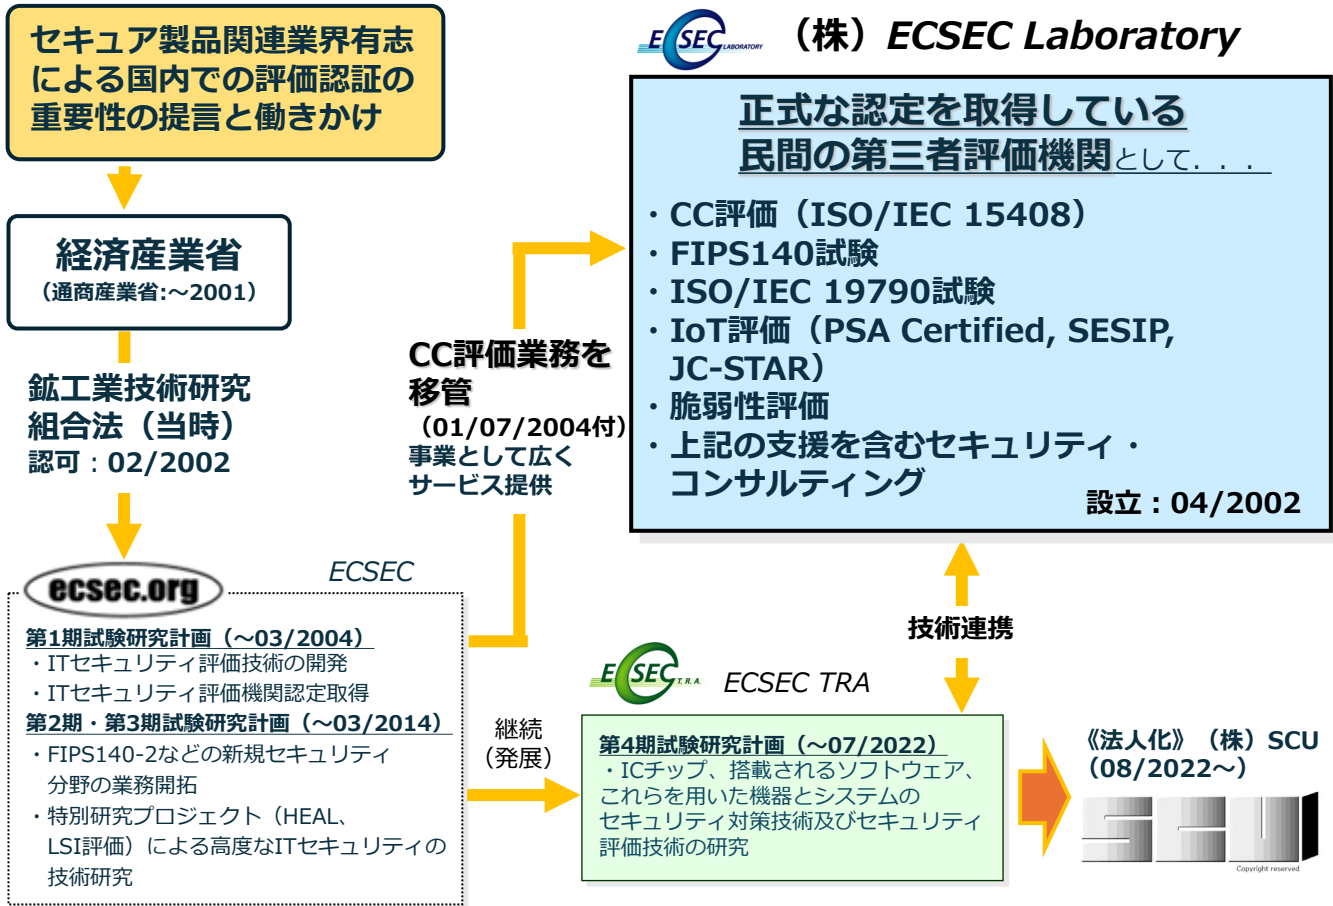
セキュア製品関連業界有志による国内での評価認証の重要性の提言と働きかけ

経済産業省
（通商産業省:～2001）

鉱工業技術研究組合法（当時）
認可：02/2002

ecsec.org

ECSEC

第1期試験研究計画（～03/2004）
・ITセキュリティ評価技術の開発
・ITセキュリティ評価機関認定取得
第2期・第3期試験研究計画（～03/2014）
・FIPS140-2などの新規セキュリティ分野の業務開拓
・特別研究プロジェクト（HEAL、LSI評価）による高度なITセキュリティの技術研究

CC評価業務を移管
（01/07/2004付）
事業として広くサービス提供

継続
（発展）

ECSEC LABORATORY

（株）ECSEC Laboratory

正式な認定を取得している民間の第三者評価機関として．．．

・CC評価（ISO/IEC 15408）
・FIPS140試験
・ISO/IEC 19790試験
・IoT評価（PSA Certified, SESIP, JC-STAR）
・脆弱性評価
・上記の支援を含むセキュリティ・コンサルティング
設立：04/2002

技術連携

ECSEC T.R.A.

ECSEC TRA

第4期試験研究計画（～07/2022）
・ICチップ、搭載されるソフトウェア、これらを用いた機器とシステムのセキュリティ対策技術及びセキュリティ評価技術の研究

《法人化》（株）SCU
（08/2022～）

SCU
Copyright reserved